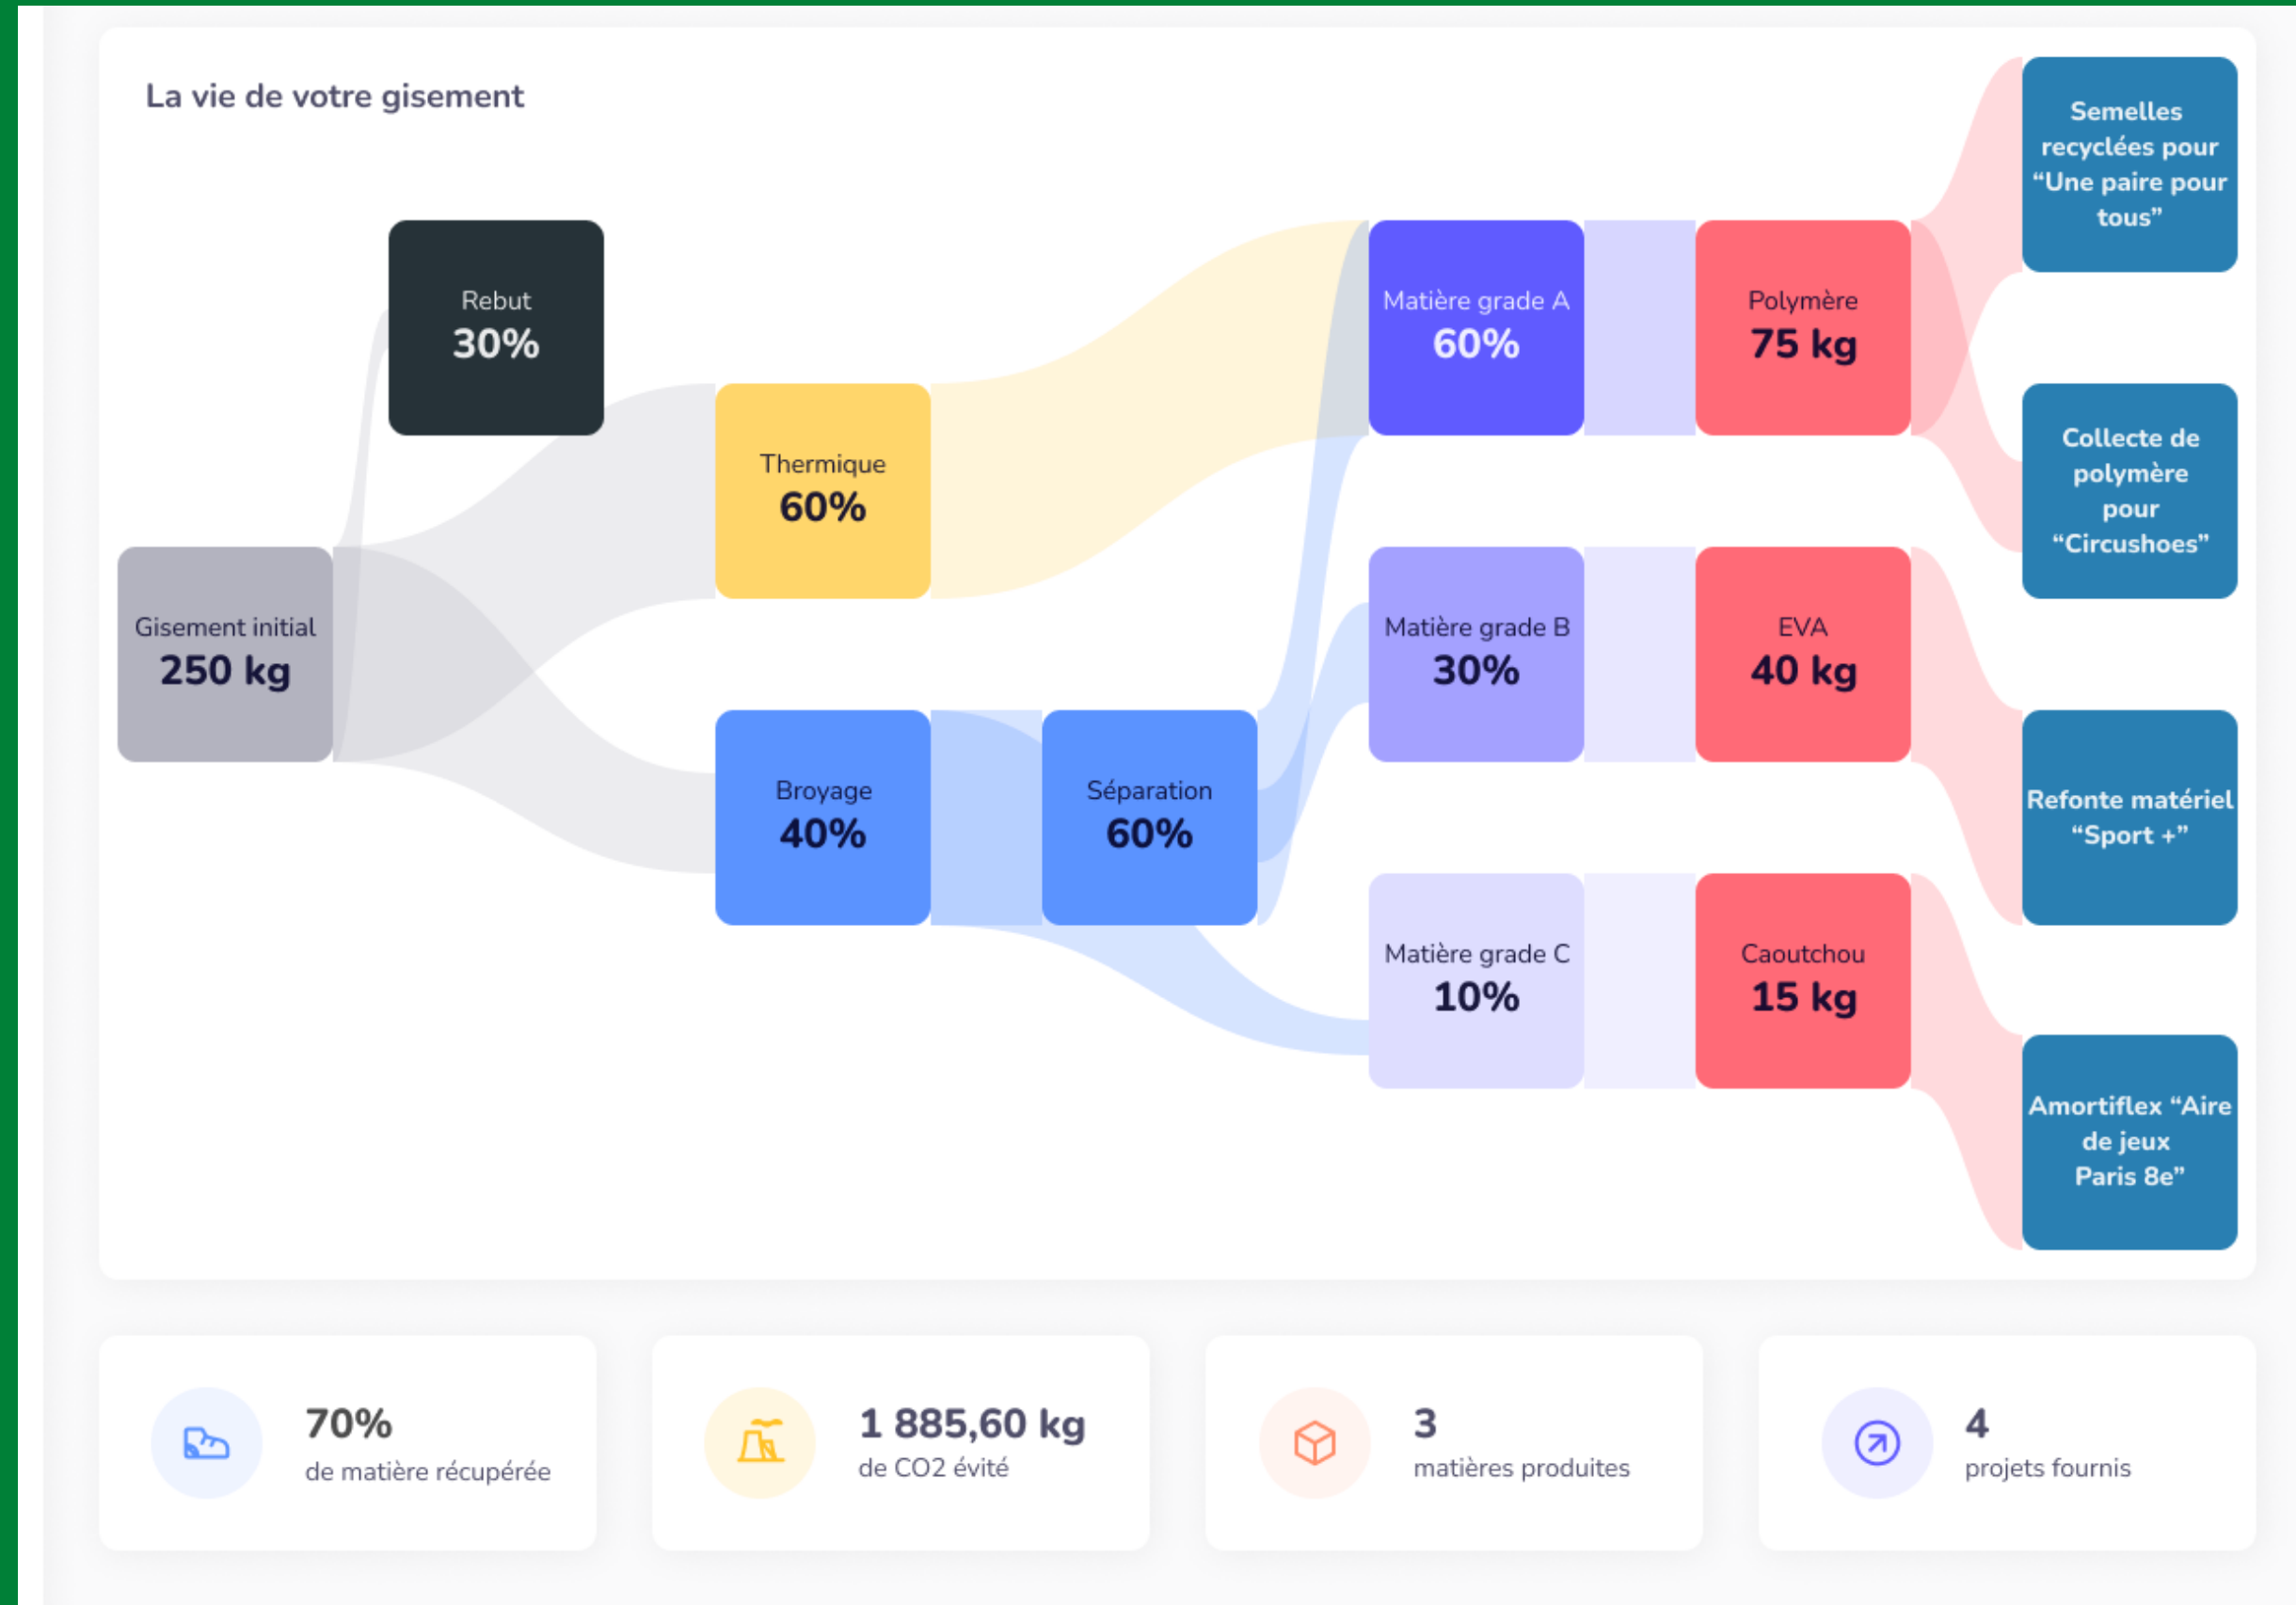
La vie de votre gisement

Rebut
30%

Gisement initial
250 kg

Thermique
60%

Broyage
40%

Séparation
60%

Matière grade A
60%

Matière grade B
30%

Matière grade C
10%

Polymère
75 kg

EVA
40 kg

Caoutchou
15 kg

Semelles recyclées pour “Une paire pour tous”

Collecte de polymère pour “Circushoes”

Refonte matériel “Sport +”

Amortiflex “Aire de jeux Paris 8e”

70%
de matière récupérée

1 885,60 kg
de CO2 évité

3
matières produites

4
projets fournis